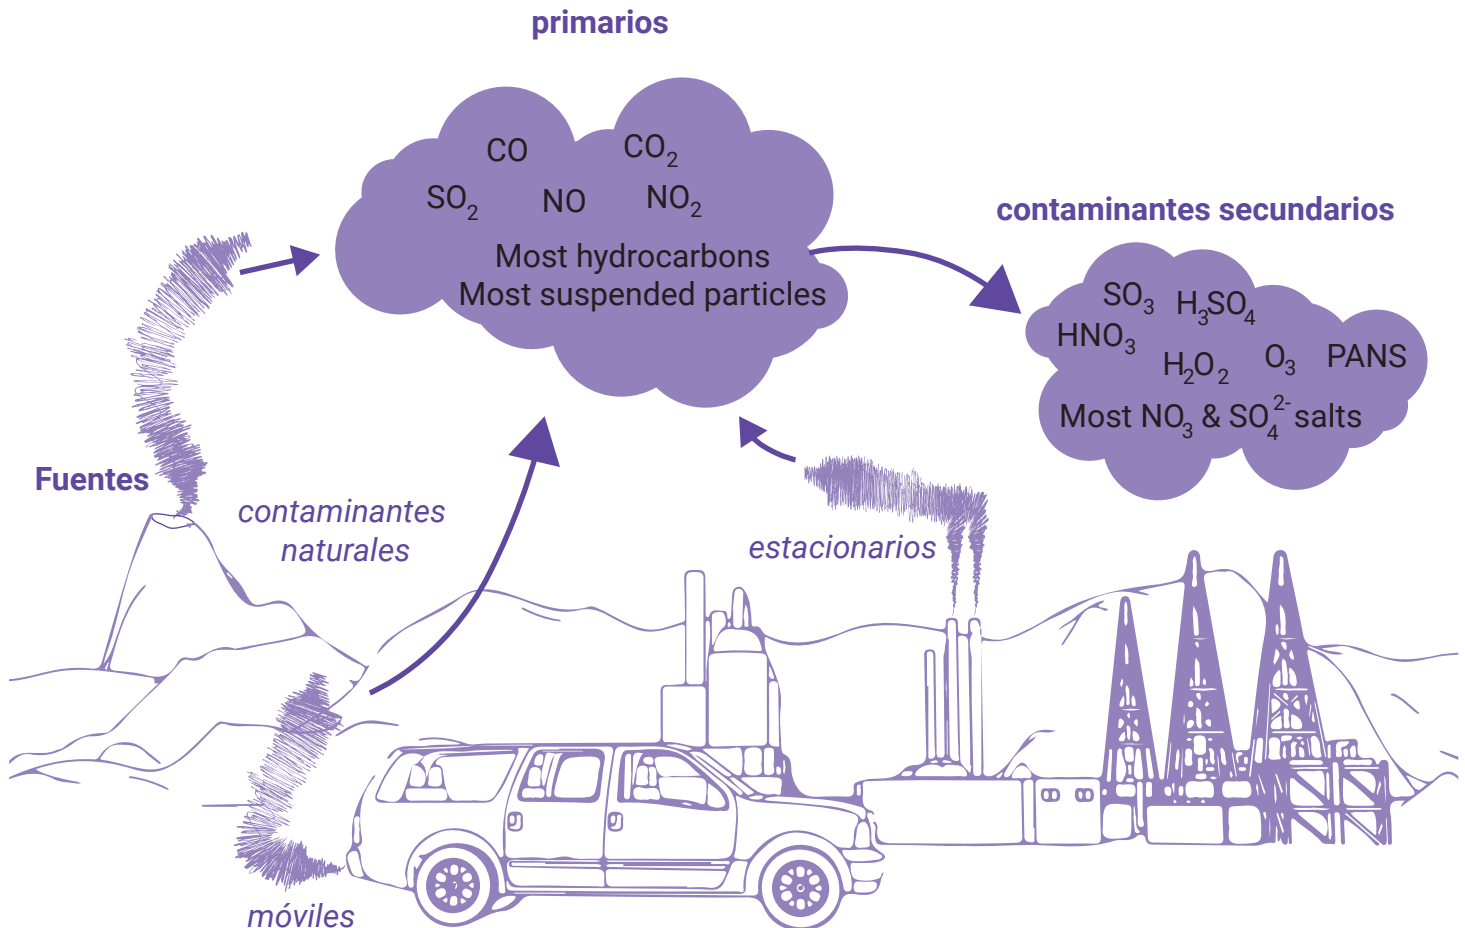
primarios

CO $CO_2$
$SO_2$ NO $NO_2$
Most hydrocarbons
Most suspended particles

contaminantes secundarios

$SO_3$ $H_3SO_4$
$HNO_3$
$H_2O_2$ $O_3$ PANS
Most $NO_3$ & $SO_4^{2-}$ salts

Fuentes

contaminantes naturales

estacionarios

móviles